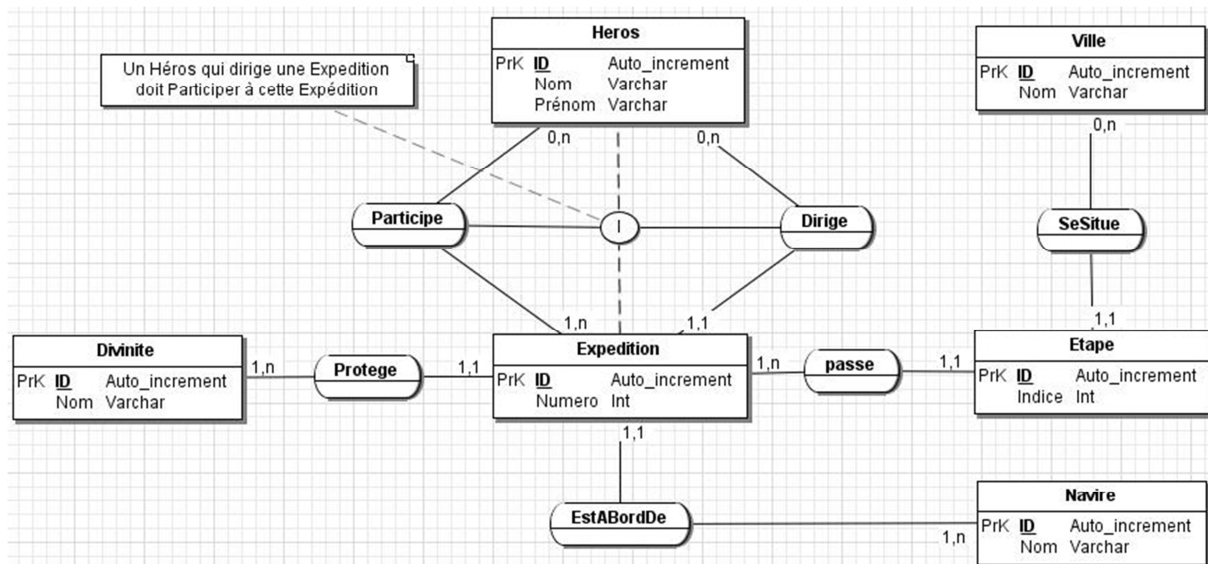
Un Héros qui dirige une Expedition doit Participer à cette Expédition

Heros
PrK ID Auto_increment
Nom Varchar
Prénom Varchar

Ville
PrK ID Auto_increment
Nom Varchar

0,n
0,n
0,n

Participe
I
Dirige
SeSitue

1,n
1,1
1,1

Divinite
PrK ID Auto_increment
Nom Varchar

1,n
Protege
1,1

Expedition
PrK ID Auto_increment
Numero Int

1,n
passe
1,1

Etape
PrK ID Auto_increment
Indice Int

1,1

EstABordDe

Navire
PrK ID Auto_increment
Nom Varchar

1,n